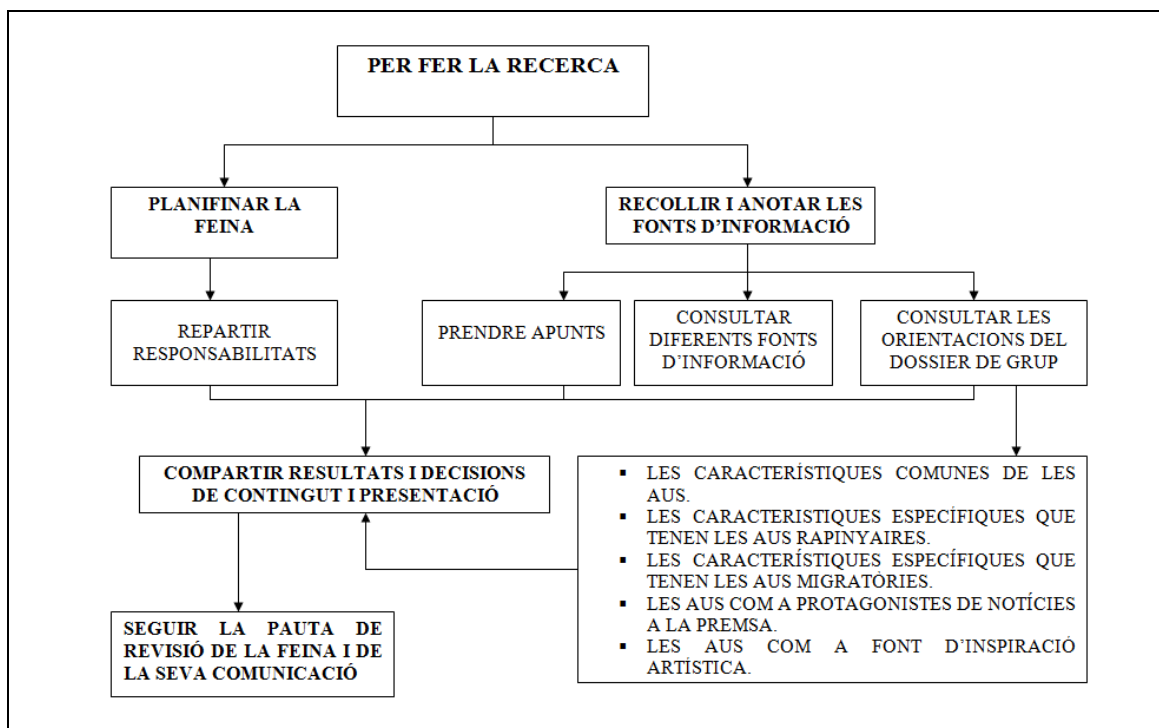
PER FER LA RECERCA

PLANIFINAR LA FEINA

RECOLLIR I ANOTAR LES FONTS D'INFORMACIÓ

REPARTIR RESPONSABILITATS

PRENDRE APUNTS

CONSULTAR DIFERENTS FONTS D'INFORMACIÓ

CONSULTAR LES ORIENTACIONS DEL DOSSIER DE GRUP

COMPARTIR RESULTATS I DECISIONS DE CONTINGUT I PRESENTACIÓ

- LES CARACTERÍSTIQUES COMUNES DE LES AUS.
- LES CARACTERISTIQUES ESPECÍFIQUES QUE TENEN LES AUS RAPINYAIRES.
- LES CARACTERÍSTIQUES ESPECÍFIQUES QUE TENEN LES AUS MIGRATÒRIES.
- LES AUS COM A PROTAGONISTES DE NOTÍCIES A LA PREMSA.
- LES AUS COM A FONT D'INSPIRACIÓ ARTÍSTICA.

SEGUIR LA PAUTA DE REVISIÓ DE LA FEINA I DE LA SEVA COMUNICACIÓ